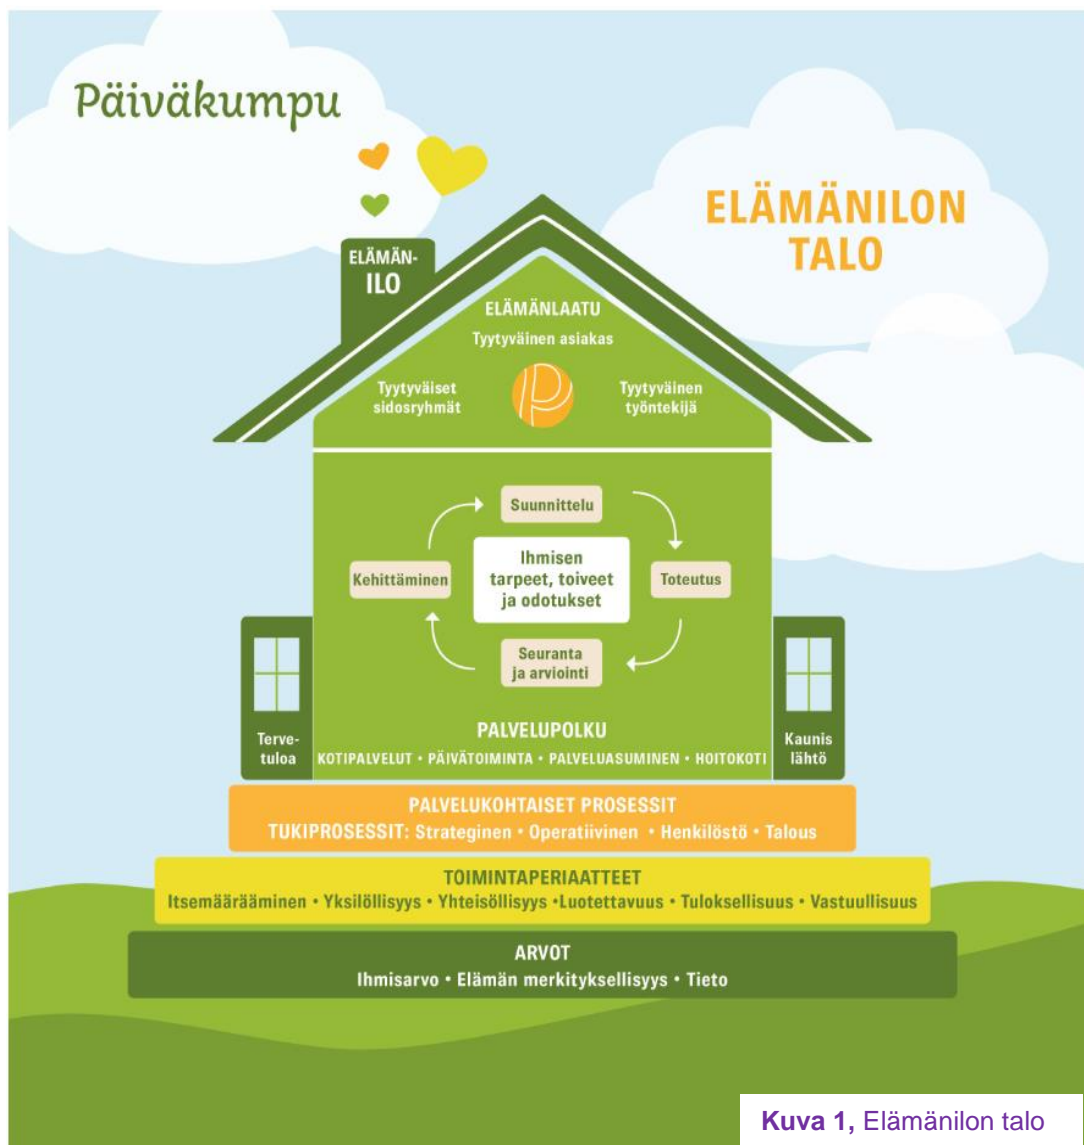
Päiväkumpu

ELÄMÄNILON TALO

ELÄMÄN-ILO

ELÄMÄNLAATU

Tyytyväinen asiakas

Tyytyväiset sidosryhmät

Tyytyväinen työntekijä

Suunnittelu

Kehittäminen

Ihmisen tarpeet, toiveet ja odotukset

Toteutus

Seuranta ja arviointi

PALVELUPOLKU

Terve-tuloa

KOTIPALVELUT • PÄIVÄTOIMINTA • PALVELUASUMINEN • HOITOKOTI

Kaunis lähtö

PALVELUKOHTAISET PROSESSIT

TUKIPROSESSIT: Strateginen • Operatiivinen • Henkilöstö • Talous

TOIMINTAPERIAATTEET

Itsemääräämninen • Yksilöllisyys • Yhteisöllisyys •Luotettavuus • Tuloksellisuus • Vastuullisuus

ARVOT

Ihmisarvo • Elämän merkityksellisyys • Tieto

Kuva 1, Elämänilon talo